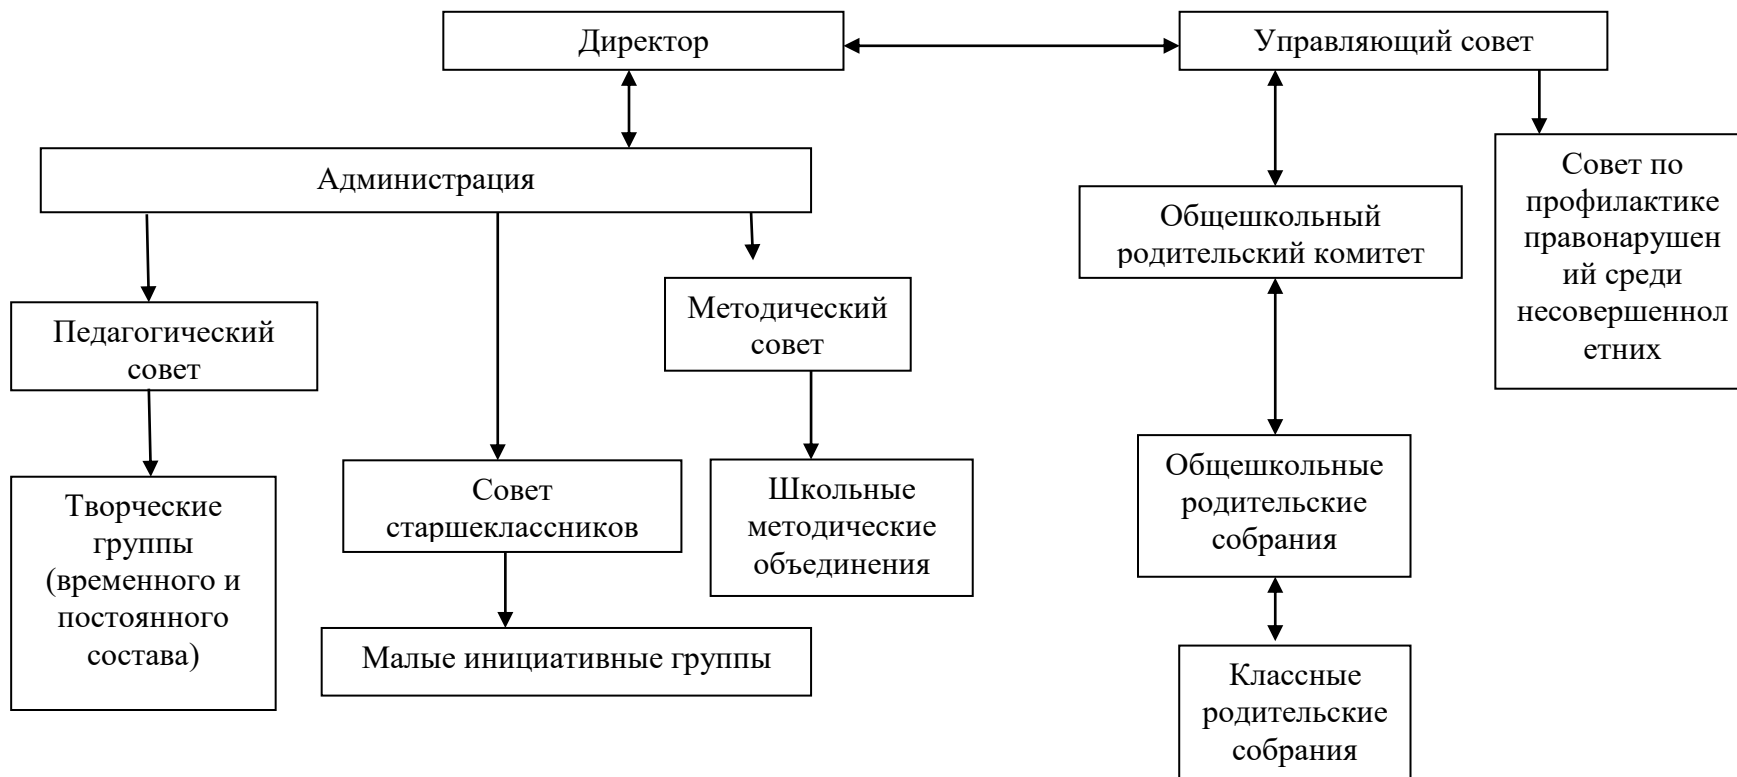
Директор

Управляющий совет

Администрация

Совет по профилактике правонарушений среди несовершеннолетних

Общешкольный родительский комитет

Педагогический совет

Методический совет

Творческие группы (временного и постоянного состава)

Совет старшеклассников

Школьные методические объединения

Общешкольные родительские собрания

Малые инициативные группы

Классные родительские собрания